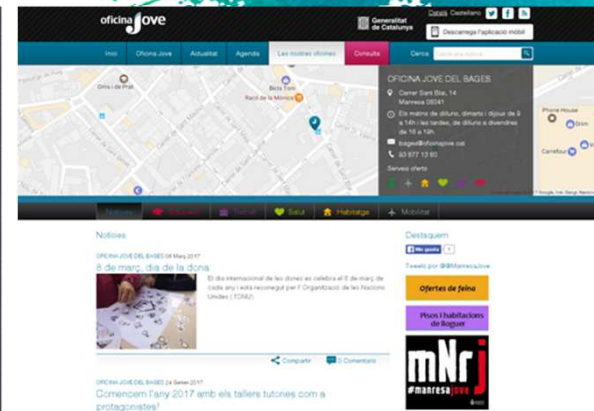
oficinaJove

Generalitat de Catalunya

Català Castellano

Descarrega l'aplicació mòbil

Inici Oficina Jove Actualitat Agenda Les nostres oficines Consulta Cerca

Omis i de Prat

Bicis Tom

Racó de la Mònica

OFICINA JOVE DEL BAGES

Carrer Sant Blai, 14
Manresa 08241

Els matins de dilluns, dimarts i dijous de 9 a 14h i les tardes, de dilluns a divendres de 16 a 19h

bages@oficinajove.cat

93 877 13 60

Serveis oferts

Phone House

Carrefour

Notícies Educació Treball Salut Habitatge Mobilitat

Notícies

OFICINA JOVE DEL BAGES 08 Març 2017

8 de març, dia de la dona

El dia internacional de les dones es celebra el 8 de març de cada any i està reconegut per l'Organització de les Nacions Unides (ONU).

Compartir 0 Comentaris

OFICINA JOVE DEL BAGES 24 Gener 2017

Comencem l'any 2017 amb els tallers tutores com a protagonistes!

Destaquem

M'agrada

Tweets per @ManresaJove

Ofertes de feina

Pisos i habitacions de lloguer

mNrj
#manresajove